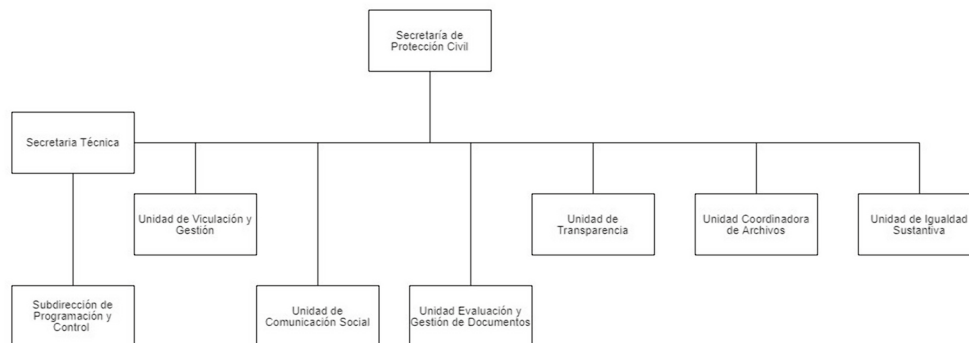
Secretaría de Protección Civil

Secretaria Técnica

Unidad de Viculación y Gestión

Unidad de Transparencia

Unidad Coordinadora de Archivos

Unidad de Igualdad Sustantiva

Subdirección de Programación y Control

Unidad de Comunicación Social

Unidad Evaluación y Gestión de Documentos